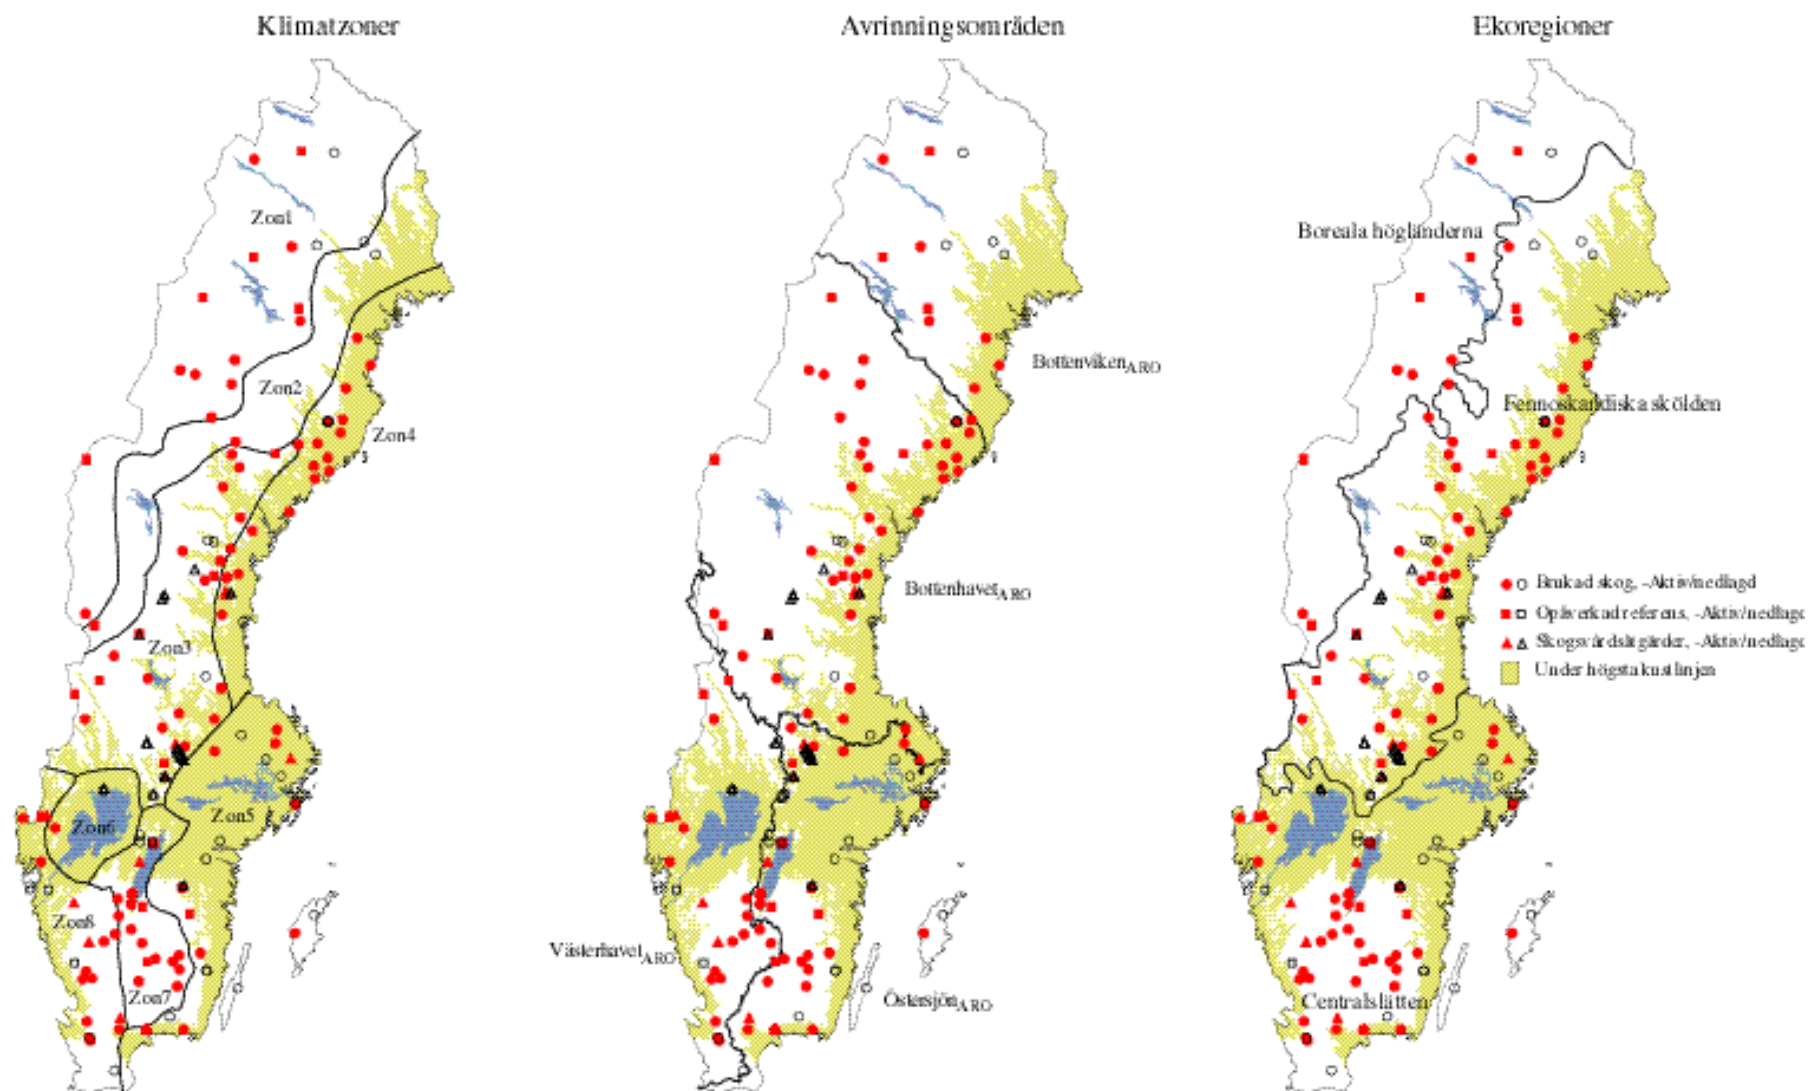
Klimatzoner

Zon1

Zon2

Zon4

Zon3

Zon5

Zon6

Zon8

Zon7

Avrinningsområden

Bottenviken$_{ARO}$

Bottenhavet$_{ARO}$

Västerhavet$_{ARO}$

Östersjön$_{ARO}$

Ekoregioner

Boreala högländerna

Fennoskandiska skölden

Centralslätten

Brukad skog, -Aktiv/nedlagd

Opåverkad referens, -Aktiv/nedlagd

Skogsvårdsåtgärder, -Aktiv/nedlagd

Under högsta kustlinjen